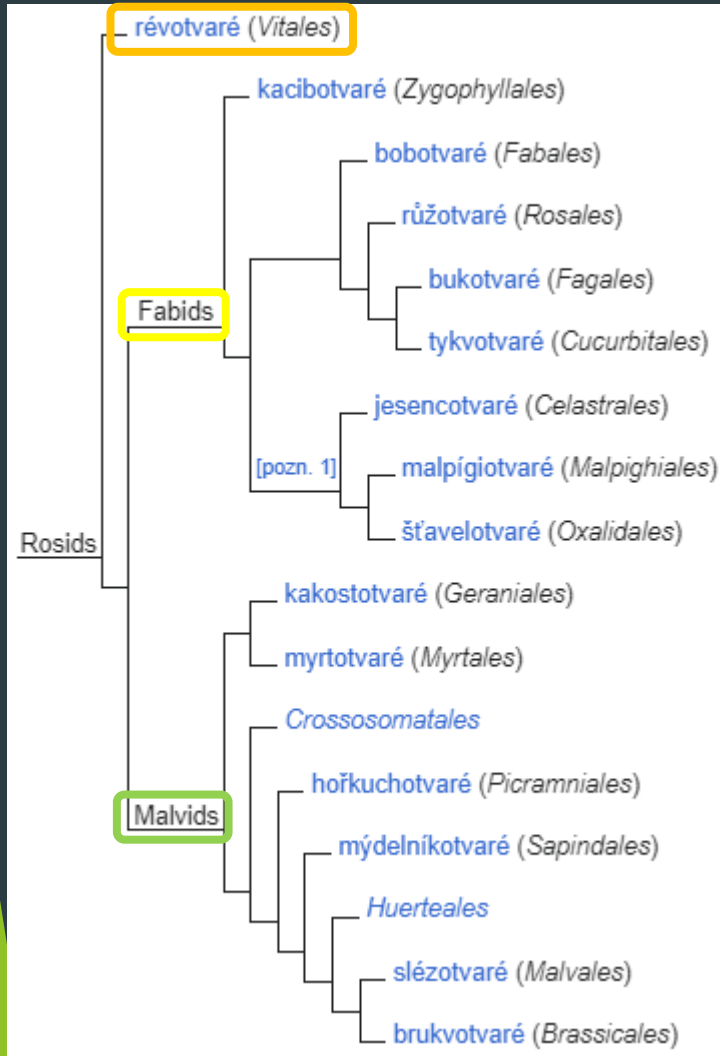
révotvaré (*Vitales*)

kacibotvaré (*Zygophyllales*)

bobotvaré (*Fabales*)

růžotvaré (*Rosales*)

bukotvaré (*Fagales*)

tykvotvaré (*Cucurbitales*)

Fabids

jesencotvaré (*Celastrales*)

[pozn. 1]

malpígiotvaré (*Malpighiales*)

šťavelotvaré (*Oxalidales*)

Rosids

kakostotvaré (*Geraniales*)

myrtotvaré (*Myrtales*)

*Crossosomatales*

hořkuchotvaré (*Picramniales*)

Malvids

mýdelníkotvaré (*Sapindales*)

*Huerteales*

slézotvaré (*Malvales*)

brukvotvaré (*Brassicales*)